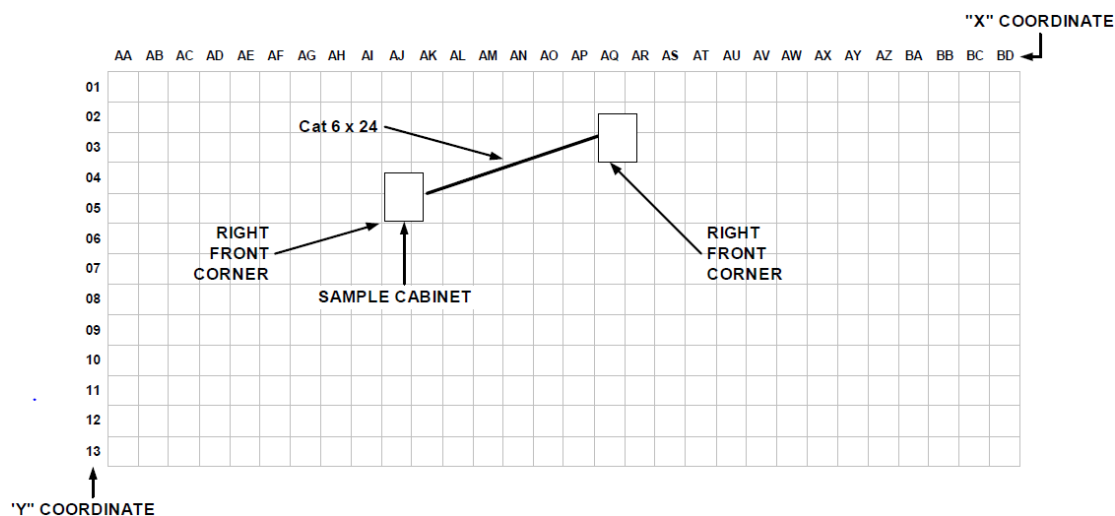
"X" COORDINATE

AA AB AC AD AE AF AG AH AI AJ AK AL AM AN AO AP AQ AR AS AT AU AV AW AX AY AZ BA BB BC BD

01
02
03
04
05
06
07
08
09
10
11
12
13

Cat 6 x 24

RIGHT FRONT CORNER

SAMPLE CABINET

RIGHT FRONT CORNER

'Y" COORDINATE